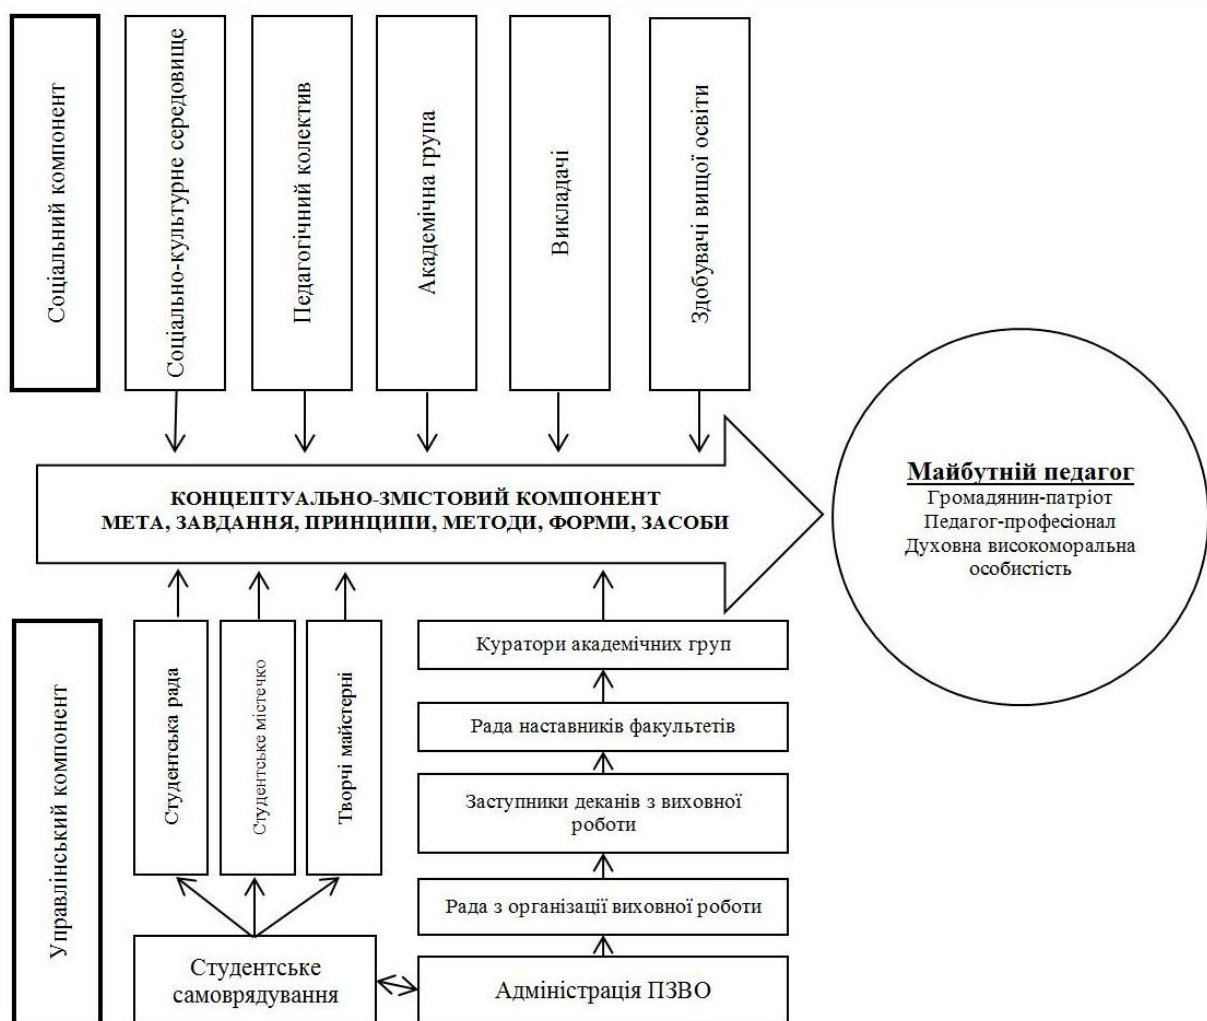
Соціальний компонент

Соціально-культурне середовище

Педагогічний колектив

Академічна група

Викладачі

Здобувачі вищої освіти

КОНЦЕПТУАЛЬНО-ЗМІСТОВИЙ КОМПОНЕНТ
МЕТА, ЗАВДАННЯ, ПРИНЦИПИ, МЕТОДИ, ФОРМИ, ЗАСОБИ

Майбутній педагог
Громадянин-патріот
Педагог-професіонал
Духовна високоморальна особистість

Управлінський компонент

Студентська рада

Студентське містечко

Творчі майстерні

Куратори академічних груп

Рада наставників факультетів

Заступники деканів з виховної роботи

Рада з організації виховної роботи

Студентське самоврядування

Адміністрація ПЗВО